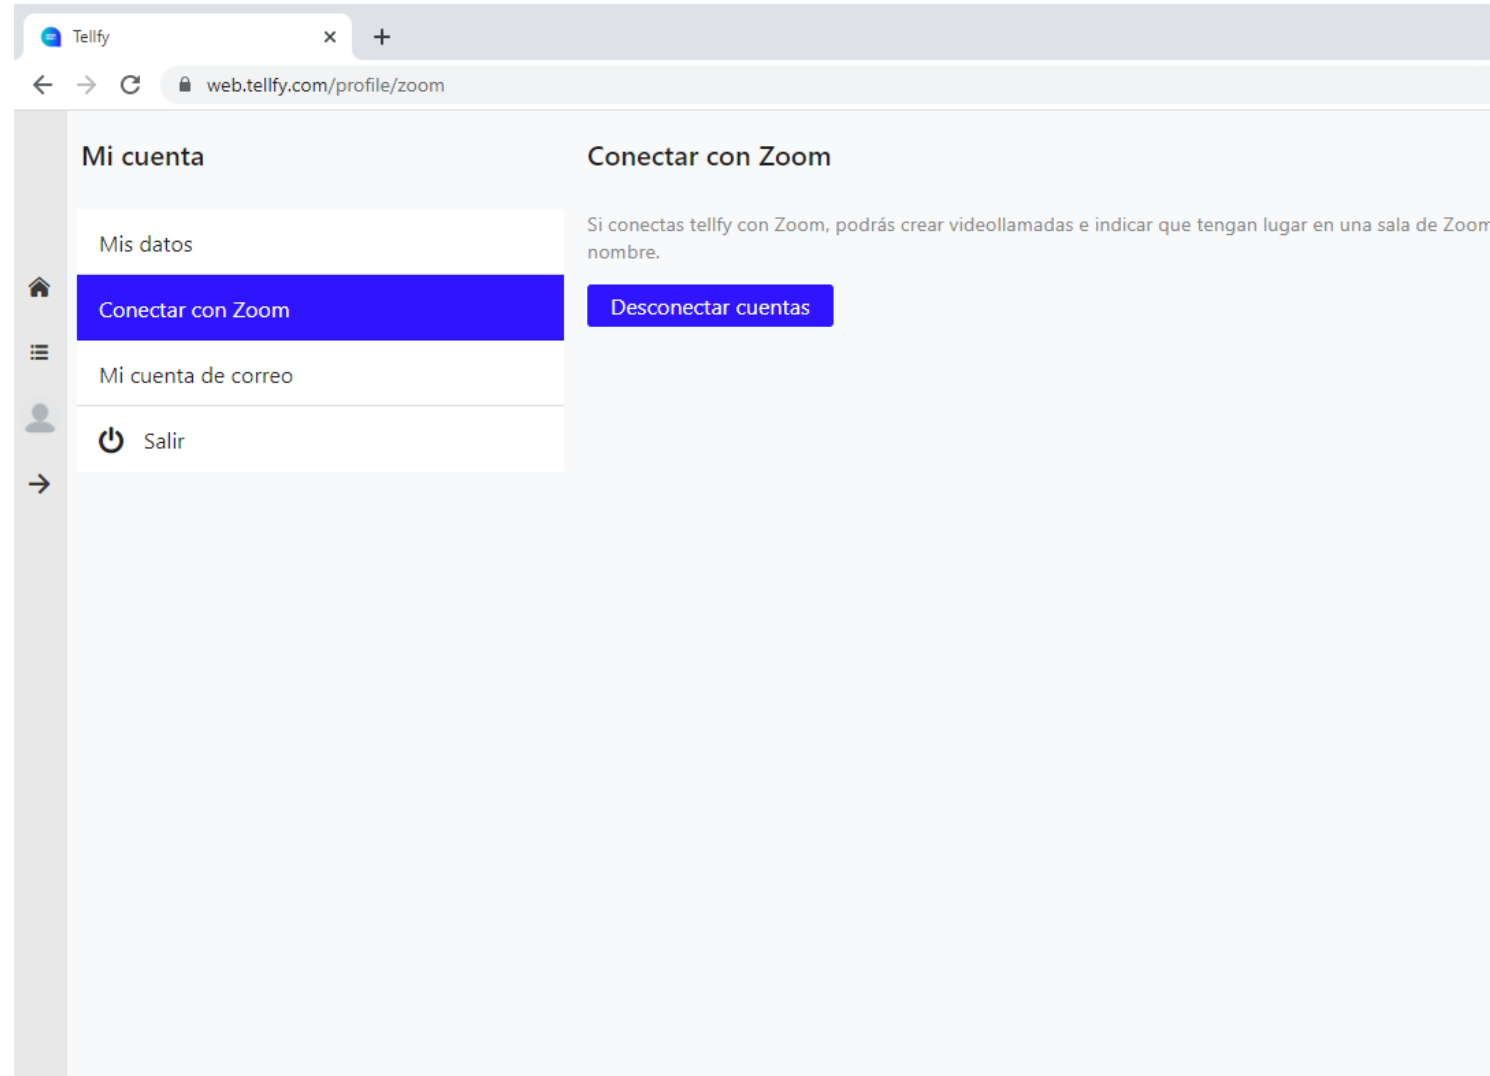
Tellfy

web.tellfy.com/profile/zoom

Mi cuenta

Mis datos

Conectar con Zoom

Mi cuenta de correo

Salir

Conectar con Zoom

Si conectas tellfy con Zoom, podrás crear videollamadas e indicar que tengan lugar en una sala de Zoom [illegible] nombre.

Desconectar cuentas